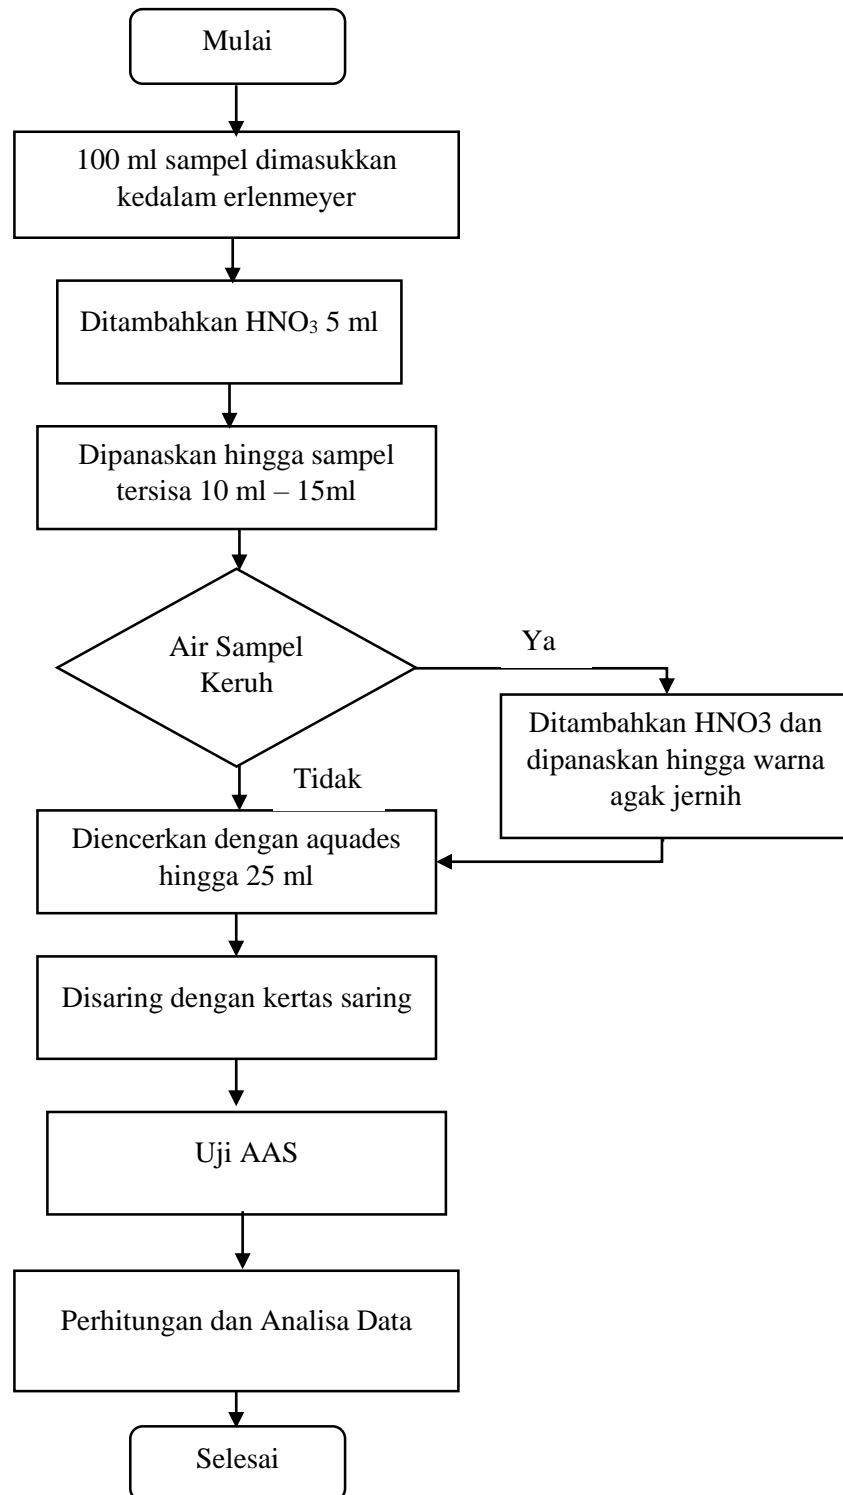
Mulai

100 ml sampel dimasukkan kedalam erlenmeyer

Ditambahkan $HNO_3$ 5 ml

Dipanaskan hingga sampel tersisa 10 ml – 15ml

Air Sampel Keruh

Ya

Ditambahkan HNO3 dan dipanaskan hingga warna agak jernih

Tidak

Diencerkan dengan aquades hingga 25 ml

Disaring dengan kertas saring

Uji AAS

Perhitungan dan Analisa Data

Selesai